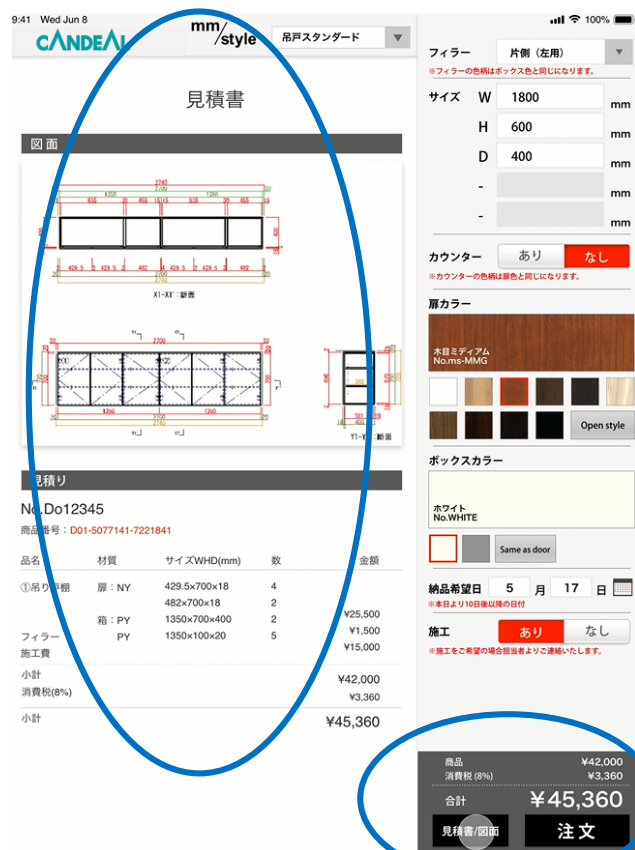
9:41 Wed Jun 8

CANDEAL

mm/style

吊戸スタンダード

見積書

図面

2740

X1-X1' 断面

2700

Y1-Y1' 断面

見積り

No.Do12345

商品番号：D01-5077141-7221841

| 品名 | 材質 | サイズWHD(mm) | 数 | 金額 |
|---|---|---|---|---|
| ①吊り戸棚 | 扉：NY | 429.5×700×18 | 4 | |
| | | 482×700×18 | 2 | |
| | 箱：PY | 1350×700×400 | 2 | ¥25,500 |
| フィラー | PY | 1350×100×20 | 5 | ¥1,500 |
| 施工費 | | | | ¥15,000 |
| 小計 | | | | ¥42,000 |
| 消費税(8%) | | | | ¥3,360 |
| 小計 | | | | ¥45,360 |

100%

フィラー　片側（左用）

※フィラーの色柄はボックス色と同じになります。

サイズ　W 1800 mm
H 600 mm
D 400 mm
- mm
- mm

カウンター　あり　なし

※カウンターの色柄は扉色と同じになります。

扉カラー

木目ミディアム
No.ms-MMG

Open style

ボックスカラー

ホワイト
No.WHITE

Same as door

納品希望日　5 月 17 日

※本日より10日後以降の日付

施工　あり　なし

※施工をご希望の場合担当者よりご連絡いたします。

商品 ¥42,000
消費税 (8%) ¥3,360
合計 ¥45,360

見積書/図面　注文